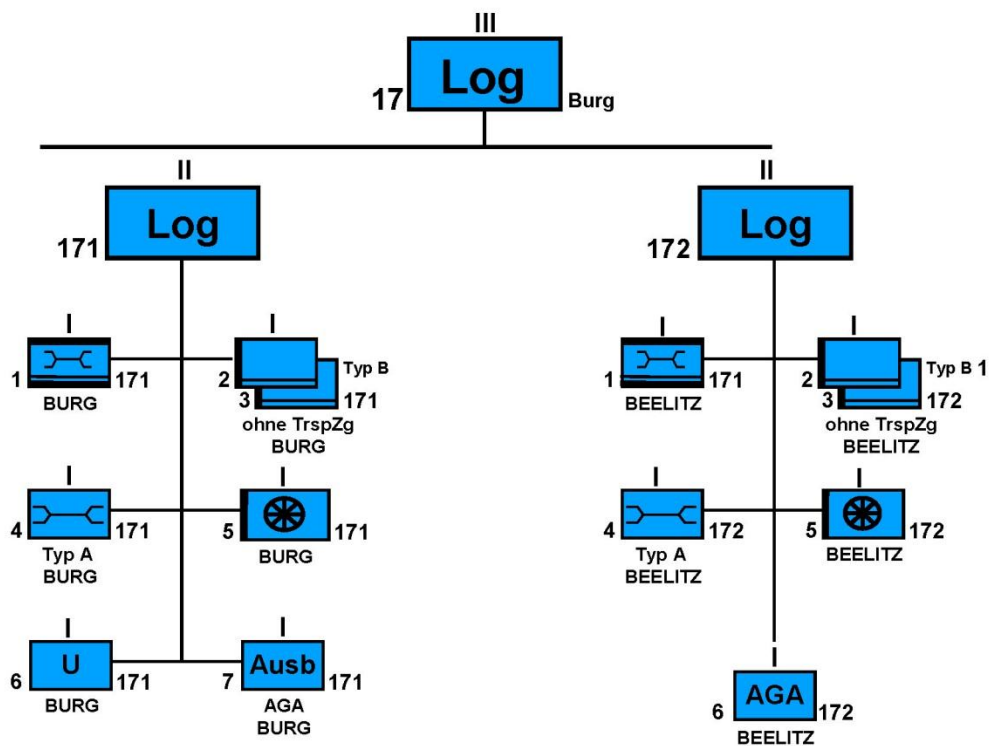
III
Log
17
Burg

II
Log
171

I
1
171
BURG

I
2
Typ B
3
171
ohne TrspZg
BURG

I
4
171
Typ A
BURG

I
5
171
BURG

I
U
6
171
BURG

I
Ausb
7
171
AGA
BURG

II
Log
172

I
1
171
BEELITZ

I
2
Typ B 1
3
172
ohne TrspZg
BEELITZ

I
4
172
Typ A
BEELITZ

I
5
172
BEELITZ

I
AGA
6
172
BEELITZ